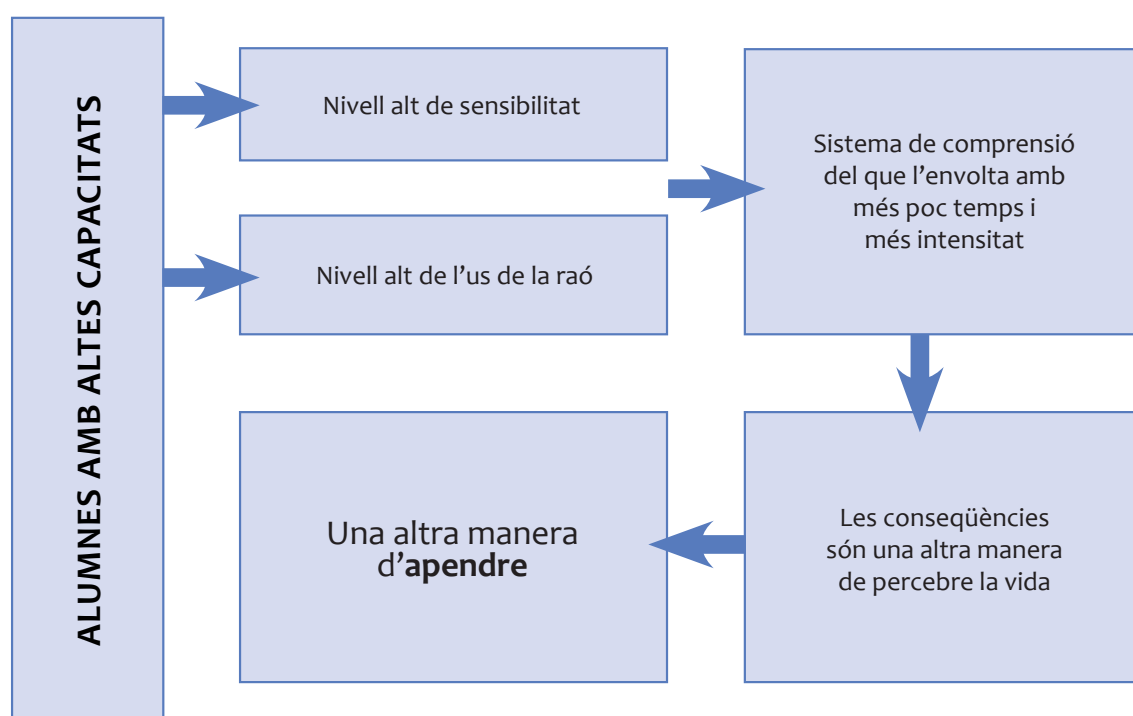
ALUMNES AMB ALTES CAPACITATS

Nivell alt de sensibilitat

Nivell alt de l'us de la raó

Sistema de comprensió del que l'envolta amb més poc temps i més intensitat

Les conseqüències són una altra manera de percebre la vida

Una altra manera d'**apendre**